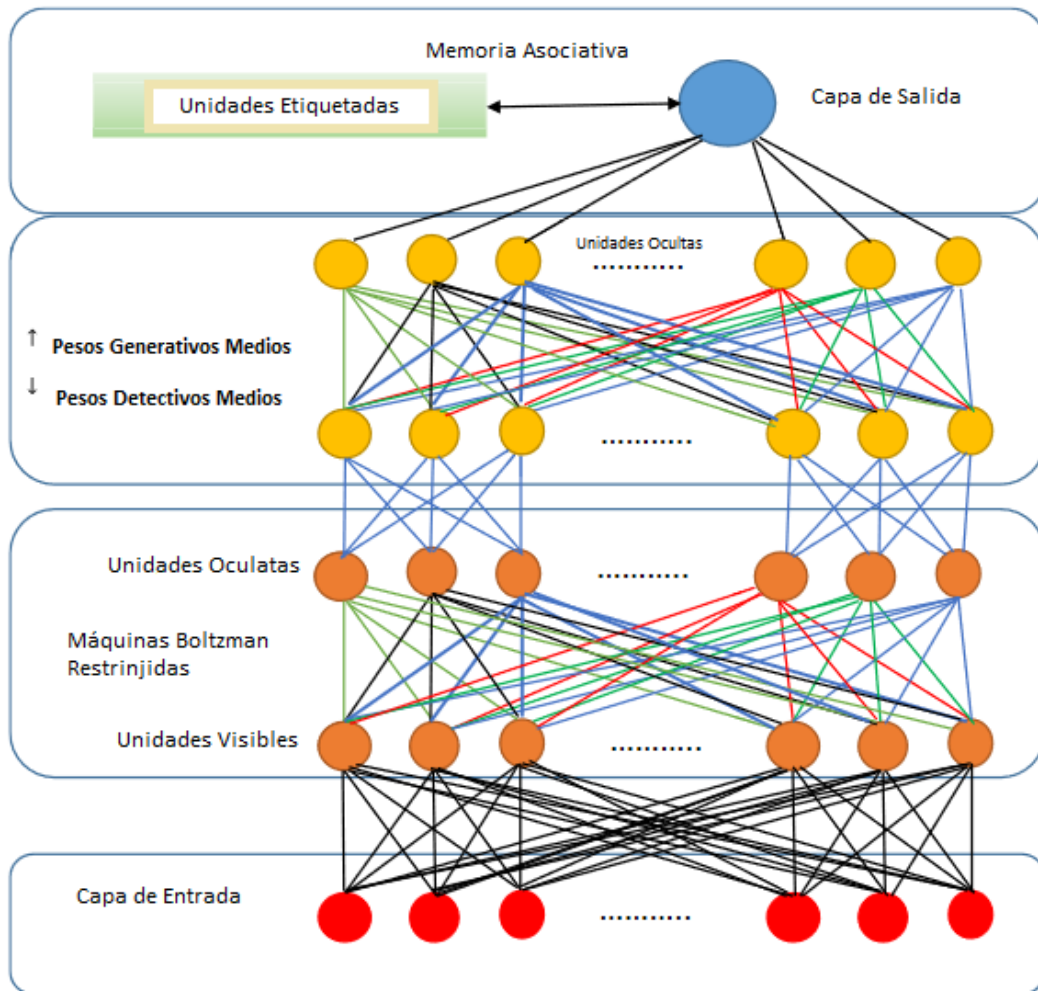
Memoria Asociativa

Unidades Etiquetadas

Capa de Salida

Unidades Ocultas

..........

↑ Pesos Generativos Medios

↓ Pesos Detectivos Medios

..........

Unidades Oculatas

..........

Máquinas Boltzman Restrinjidas

Unidades Visibles

..........

Capa de Entrada

..........